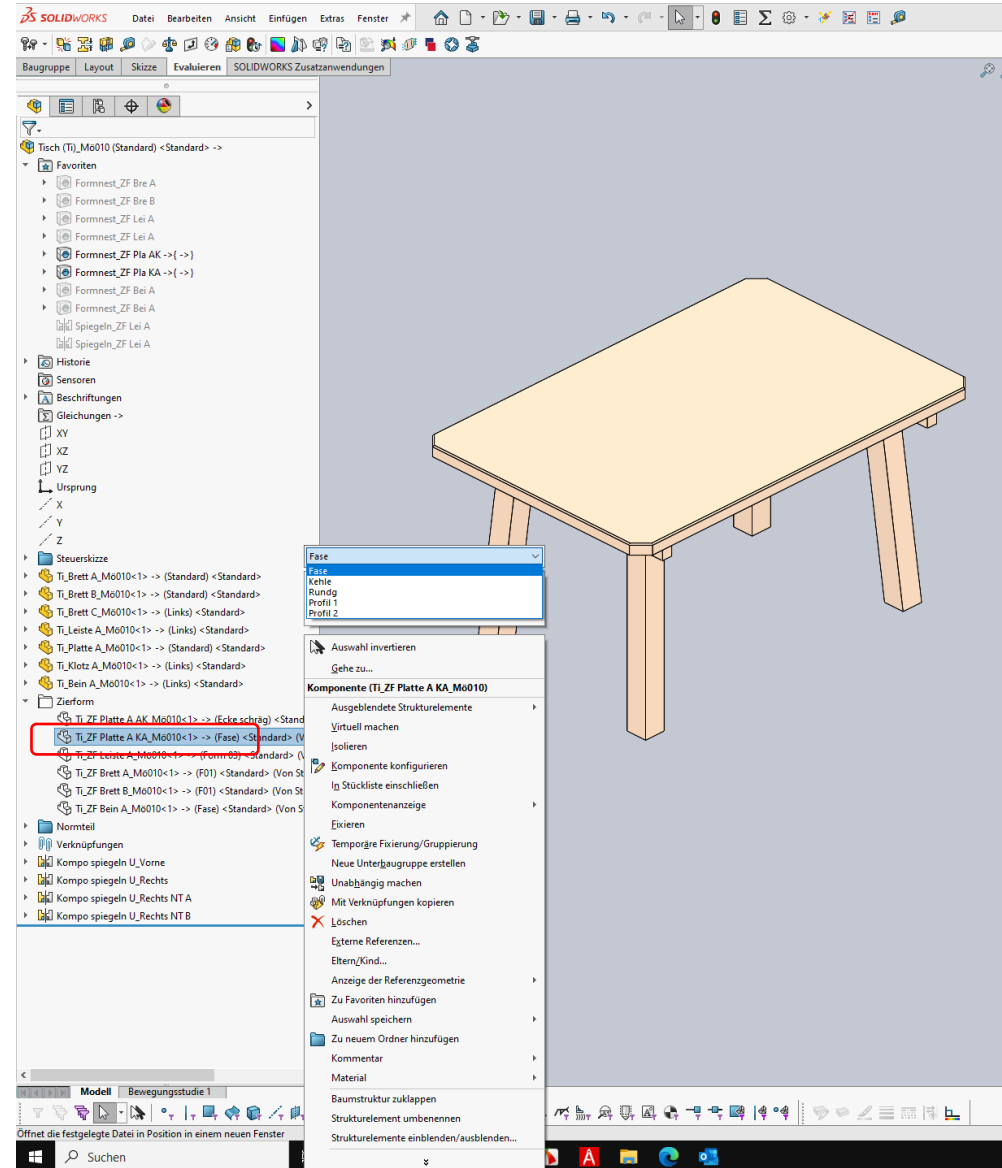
SOLIDWORKS Datei Bearbeiten Ansicht Einfügen Extras Fenster

Baugruppe Layout Skizze Evaluieren SOLIDWORKS Zusatzanwendungen

Tisch (Ti)_Mö010 (Standard) <Standard> ->
Favoriten
Formnest_ZF Bre A
Formnest_ZF Bre B
Formnest_ZF Lei A
Formnest_ZF Lei A
Formnest_ZF Pla AK ->{ ->}
Formnest_ZF Pla KA ->{ ->}
Formnest_ZF Bei A
Formnest_ZF Bei A
Spiegeln_ZF Lei A
Spiegeln_ZF Lei A
Historie
Sensoren
Beschriftungen
Gleichungen ->
XY
XZ
YZ
Ursprung
X
Y
Z
Steuerskizze
Ti_Brett A_Mö010<1> -> (Standard) <Standard>
Ti_Brett B_Mö010<1> -> (Standard) <Standard>
Ti_Brett C_Mö010<1> -> (Links) <Standard>
Ti_Leiste A_Mö010<1> -> (Links) <Standard>
Ti_Platte A_Mö010<1> -> (Standard) <Standard>
Ti_Klotz A_Mö010<1> -> (Links) <Standard>
Ti_Bein A_Mö010<1> -> (Links) <Standard>
Zierform
Ti_ZF Platte A AK_Mö010<1> -> (Ecke schräg) <Stand
Ti_ZF Platte A KA_Mö010<1> -> (Fase) <Standard> (V
Ti_ZF Leiste A_Mö010<1> -> (Form 03) <Standard> (V
Ti_ZF Brett A_Mö010<1> -> (F01) <Standard> (Von St
Ti_ZF Brett B_Mö010<1> -> (F01) <Standard> (Von St
Ti_ZF Bein A_Mö010<1> -> (Fase) <Standard> (Von S
Normteil
Verknüpfungen
Kompo spiegeln U_Vorne
Kompo spiegeln U_Rechts
Kompo spiegeln U_Rechts NT A
Kompo spiegeln U_Rechts NT B

Fase
Fase
Kehle
Rundg
Profil 1
Profil 2

Auswahl invertieren
Gehe zu...
Komponente (Ti_ZF Platte A KA_Mö010)
Ausgeblendete Strukturelemente
Virtuell machen
Isolieren
Komponente konfigurieren
In Stückliste einschließen
Komponentenanzeige
Fixieren
Temporäre Fixierung/Gruppierung
Neue Unterbaugruppe erstellen
Unabhängig machen
Mit Verknüpfungen kopieren
Löschen
Externe Referenzen...
Eltern/Kind...
Anzeige der Referenzgeometrie
Zu Favoriten hinzufügen
Auswahl speichern
Zu neuem Ordner hinzufügen
Kommentar
Material
Baumstruktur zuklappen
Strukturelement umbenennen
Strukturelemente einblenden/ausblenden...

Modell Bewegungsstudie 1
Öffnet die festgelegte Datei in Position in einem neuen Fenster
Suchen